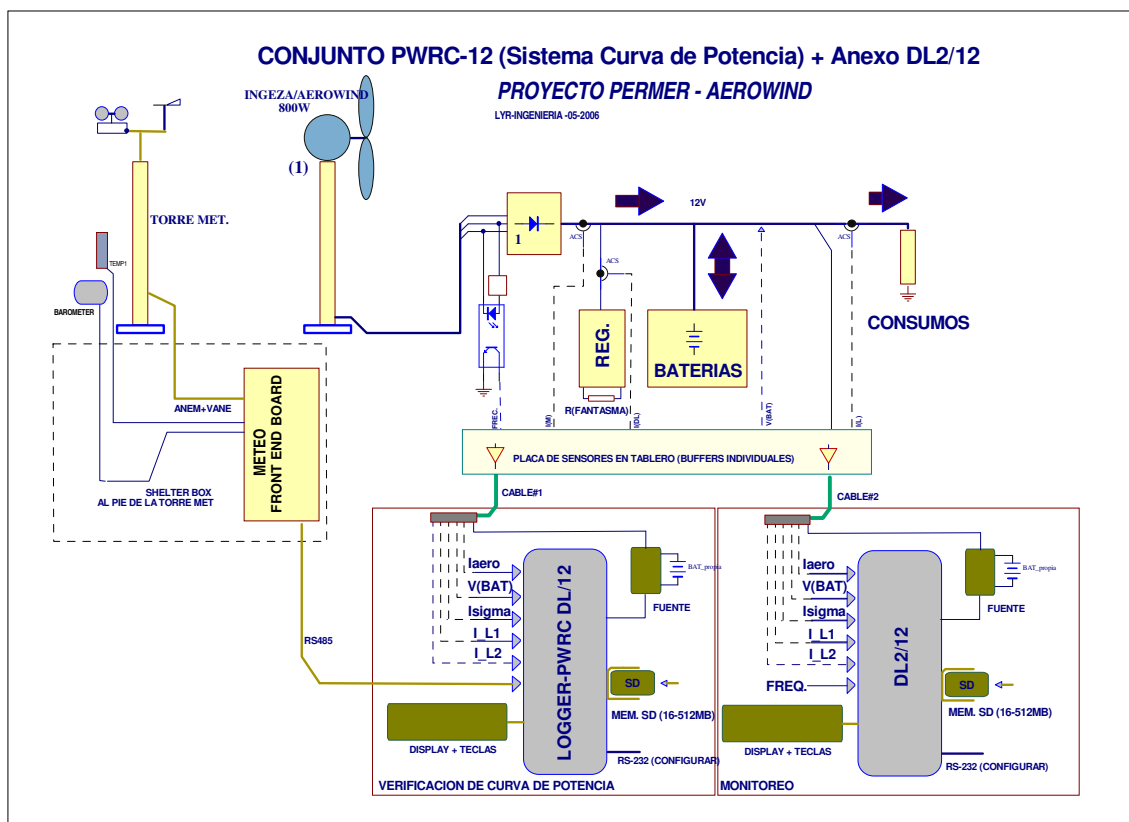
CONJUNTO PWRC-12 (Sistema Curva de Potencia) + Anexo DL2/12

PROYECTO PERMER - AEROWIND

LYR-INGENIERIA -05-2006

INGEZA/AEROWIND 800W

(1)

TORRE MET.

TEMP1

BAROMETER

12V

1

ACS

ACS

ACS

REG.

BATERIAS

CONSUMOS

R(FANTASMA)

FREC.

I(M)

I(DL)

V(BAT)

I(L)

METEO FRONT END BOARD

ANEM+VANE

SHELTER BOX AL PIE DE LA TORRE MET

PLACA DE SENSORES EN TABLERO (BUFFERS INDIVIDUALES)

CABLE#1

CABLE#2

Iaero

V(BAT)

Isigma

I_L1

I_L2

LOGGER-PWRC DL/12

BAT_propia

FUENTE

SD

MEM. SD (16-512MB)

RS485

DISPLAY + TECLAS

RS-232 (CONFIGURAR)

VERIFICACION DE CURVA DE POTENCIA

Iaero

V(BAT)

Isigma

I_L1

I_L2

FREQ.

DL2/12

BAT_propia

FUENTE

SD

MEM. SD (16-512MB)

DISPLAY + TECLAS

RS-232 (CONFIGURAR)

MONITOREO